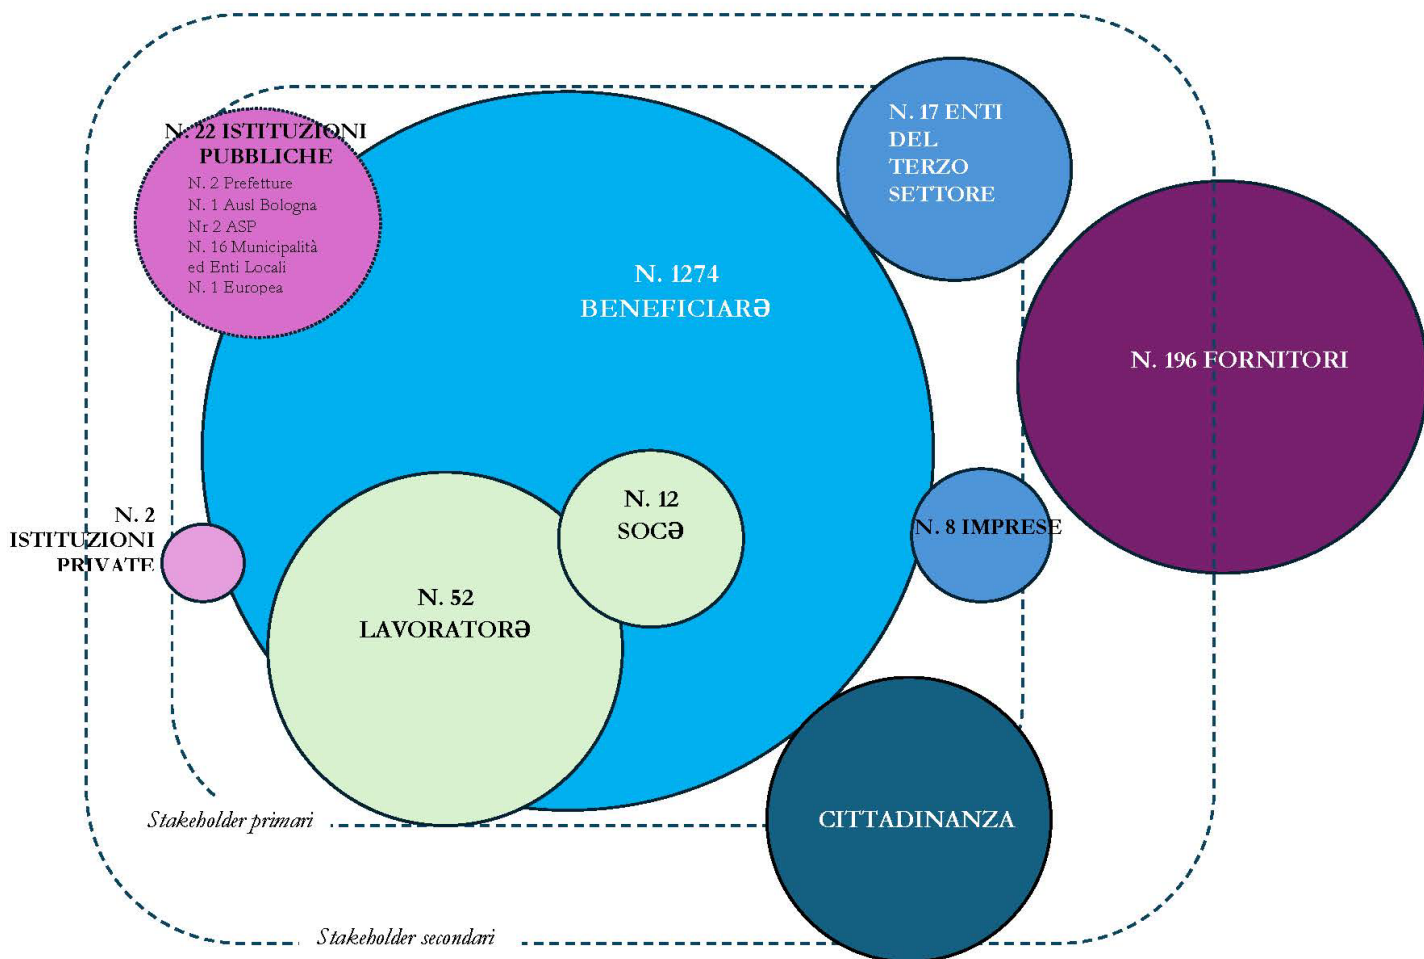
N. 22 ISTITUZIONI PUBBLICHE
N. 2 Prefetture
N. 1 Ausl Bologna
Nr 2 ASP
N. 16 Municipalità ed Enti Locali
N. 1 Europea

N. 17 ENTI DEL TERZO SETTORE

N. 1274 BENEFICIARƏ

N. 196 FORNITORI

N. 2 ISTITUZIONI PRIVATE

N. 12 SOCƏ

N. 8 IMPRESE

N. 52 LAVORATORƏ

Stakeholder primari

CITTADINANZA

Stakeholder secondari